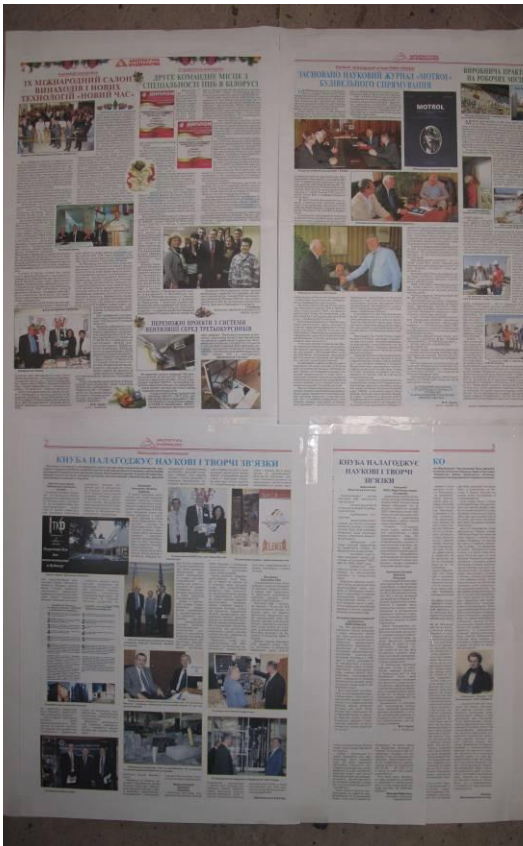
IX МІЖНАРОДНИЙ САЛОН ВИНАХОДІВ І НОВИХ ТЕХНОЛОГІЙ «НОВИЙ ЧАС»

ДРУГЕ КОМАНДНЕ МІСЦЕ З СПЕЦІАЛЬНОСТІ ПЦБ В БІЛОРУСІ

ПЕРЕМОЖНІ ПРОЕКТИ З СИСТЕМИ ВОГНЕВОЇ СЛУЖБИ ТРЕТЬОКУРСНИКІВ

ЗАСНОВАНО НАУКОВИЙ ЖУРНАЛ «MOTROL» БУДІВЕЛЬНОГО СПРЯМУВАННЯ

MOTROL

ВИРОБНИЧА ПРАКТИКА НА РОБОЧИХ МІСЦЯХ

КНУБА НАЛАГОДЖУЄ НАУКОВІ І ТВОРЧІ ЗВ'ЯЗКИ

КНУБА НАЛАГОДЖУЄ НАУКОВІ І ТВОРЧІ ЗВ'ЯЗКИ